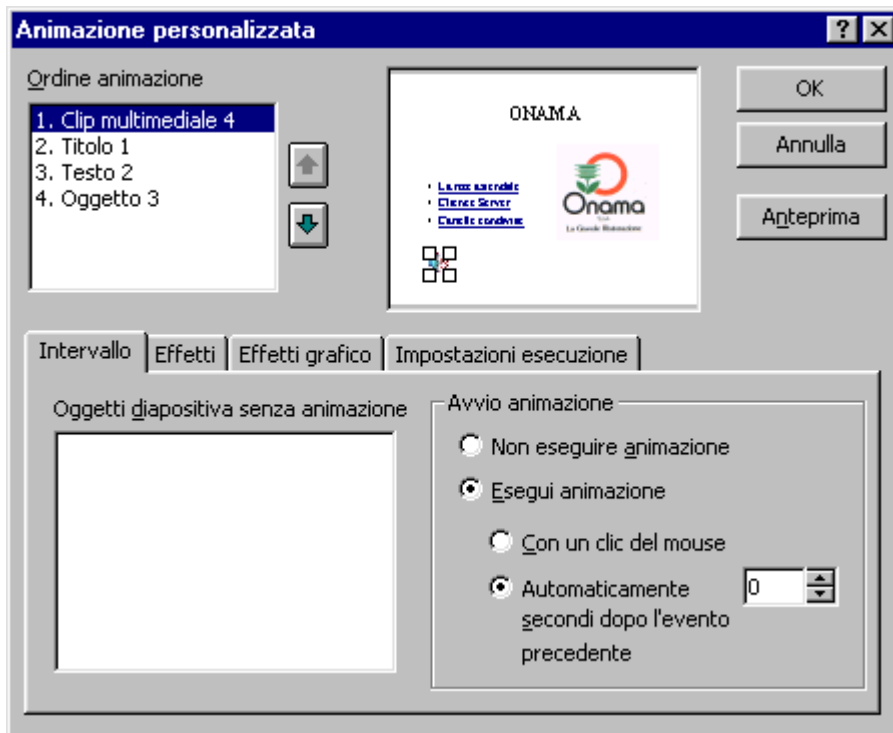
Animazione personalizzata

?

X

Ordine animazione

1. Clip multimediale 4
2. Titolo 1
3. Testo 2
4. Oggetto 3

ONAMA

• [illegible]
• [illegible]
• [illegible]

Onama

La Grande Ristorazione

OK

Annulla

Anteprima

Intervallo

Effetti

Effetti grafico

Impostazioni esecuzione

Oggetti diapositiva senza animazione

Avvio animazione

Non eseguire animazione

Esegui animazione

Con un clic del mouse

Automaticamente secondi dopo l'evento precedente

0